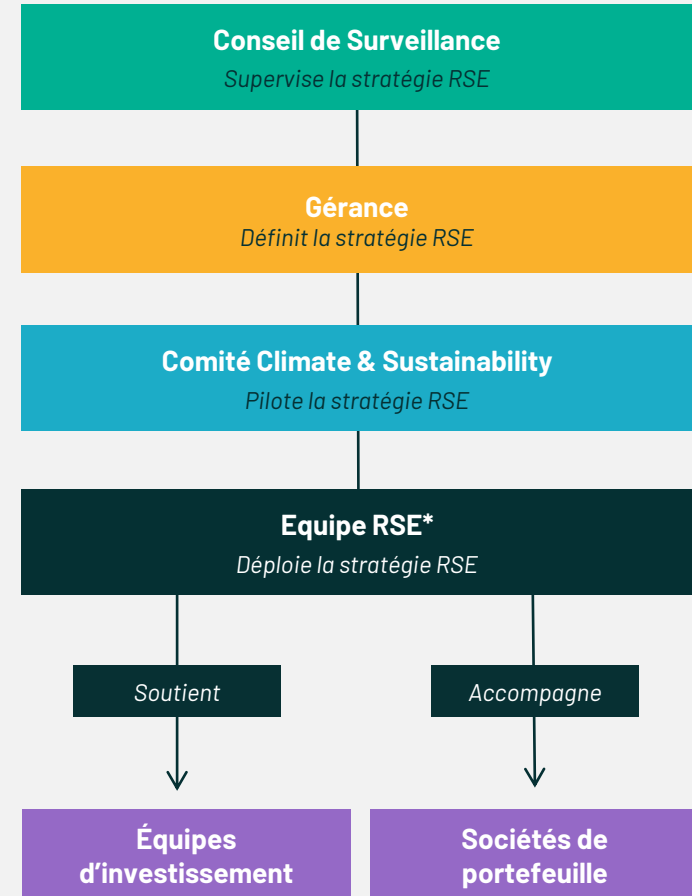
Conseil de Surveillance
Supervise la stratégie RSE

Gérance
Définit la stratégie RSE

Comité Climate & Sustainability
Pilote la stratégie RSE

Equipe RSE*
Déploie la stratégie RSE

Soutient

Accompagne

Équipes d'investissement

Sociétés de portefeuille